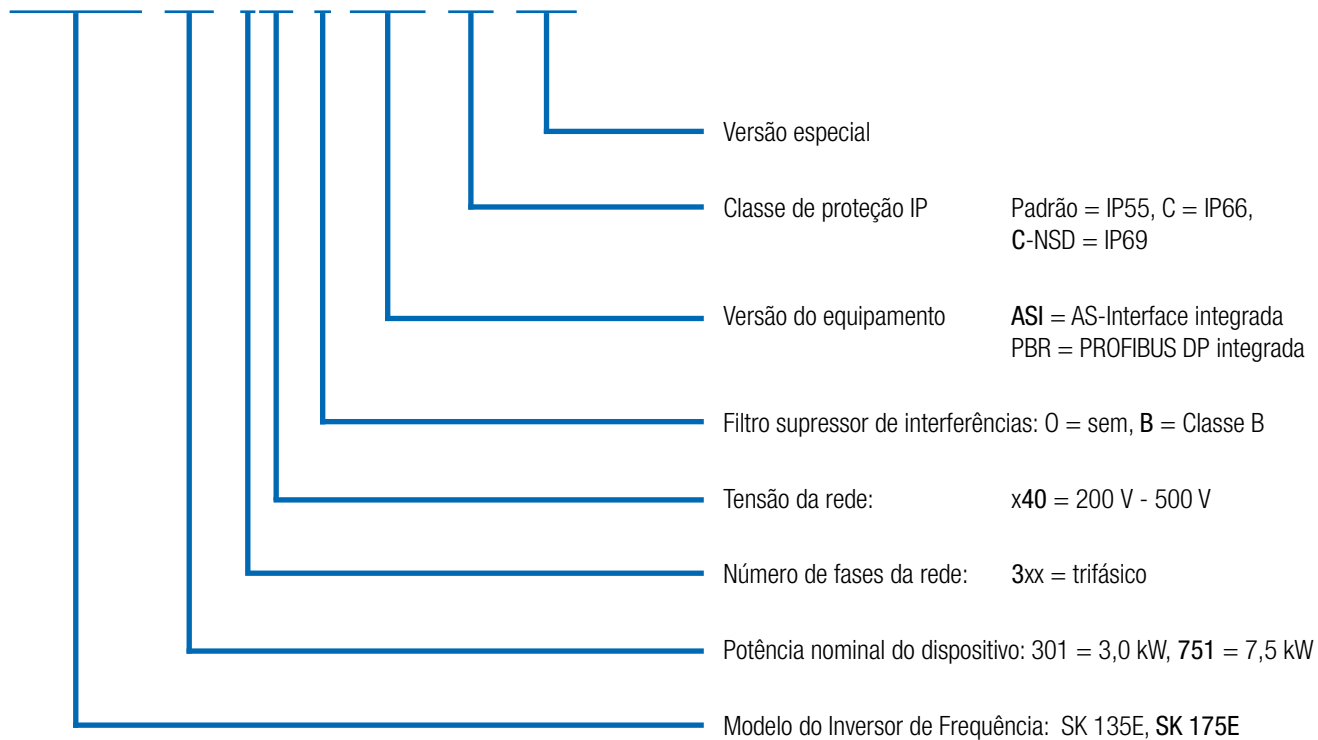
Versão especial

Classe de proteção IP Padrão = IP55, C = IP66, C-NSD = IP69

Versão do equipamento ASI = AS-Interface integrada
PBR = PROFIBUS DP integrada

Filtro supressor de interferências: O = sem, B = Classe B

Tensão da rede: x40 = 200 V - 500 V

Número de fases da rede: 3xx = trifásico

Potência nominal do dispositivo: 301 = 3,0 kW, 751 = 7,5 kW

Modelo do Inversor de Frequência: SK 135E, SK 175E